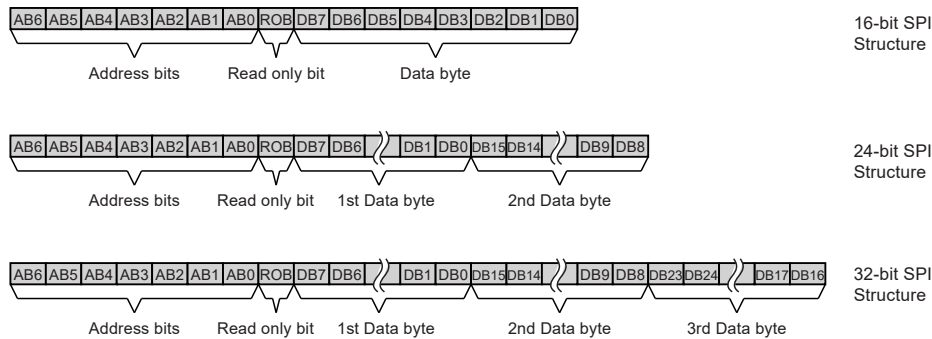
AB6 AB5 AB4 AB3 AB2 AB1 AB0 ROB DB7 DB6 DB5 DB4 DB3 DB2 DB1 DB0

Address bits Read only bit Data byte

16-bit SPI Structure

AB6 AB5 AB4 AB3 AB2 AB1 AB0 ROB DB7 DB6 DB1 DB0 DB15 DB14 DB9 DB8

Address bits Read only bit 1st Data byte 2nd Data byte

24-bit SPI Structure

AB6 AB5 AB4 AB3 AB2 AB1 AB0 ROB DB7 DB6 DB1 DB0 DB15 DB14 DB9 DB8 DB23 DB24 DB17 DB16

Address bits Read only bit 1st Data byte 2nd Data byte 3rd Data byte

32-bit SPI Structure